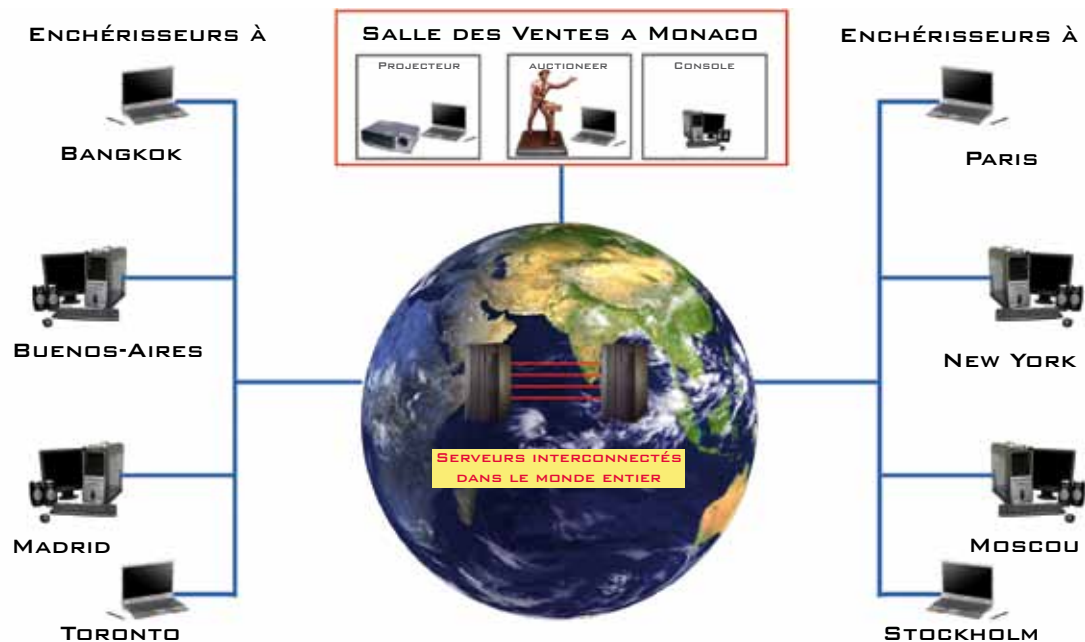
Enchérisseurs à

Bangkok

Buenos-Aires

Madrid

Toronto

Salle des Ventes a Monaco

Projecteur

auctioneer

Console

Serveurs interconnectés dans le monde entier

Enchérisseurs à

Paris

New York

Moscou

Stockholm